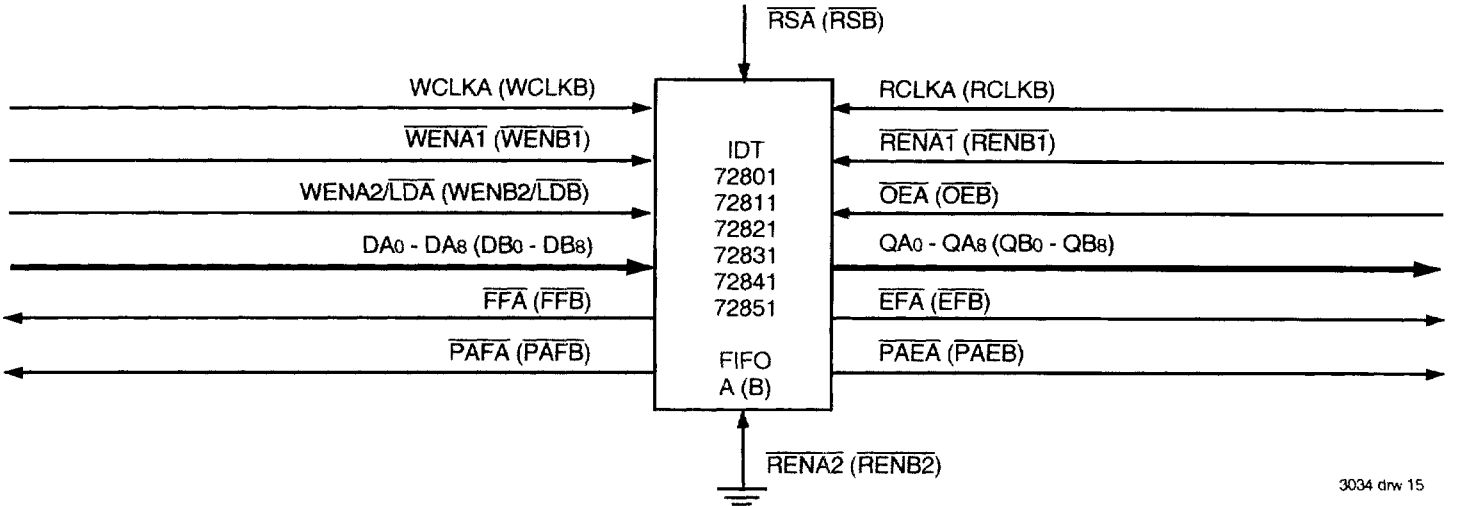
$\overline{RSA}$ ($\overline{RSB}$)

WCLKA (WCLKB)

$\overline{WENA1}$ ($\overline{WENB1}$)

WENA2/$\overline{LDA}$ (WENB2/$\overline{LDB}$)

DA$_0$ - DA$_8$ (DB$_0$ - DB$_8$)

$\overline{FFA}$ ($\overline{FFB}$)

$\overline{PAFA}$ ($\overline{PAFB}$)

IDT
72801
72811
72821
72831
72841
72851

FIFO
A (B)

RCLKA (RCLKB)

$\overline{RENA1}$ ($\overline{RENB1}$)

$\overline{OEA}$ ($\overline{OEB}$)

QA$_0$ - QA$_8$ (QB$_0$ - QB$_8$)

$\overline{EFA}$ ($\overline{EFB}$)

$\overline{PAEA}$ ($\overline{PAEB}$)

$\overline{RENA2}$ ($\overline{RENB2}$)

3034 drw 15